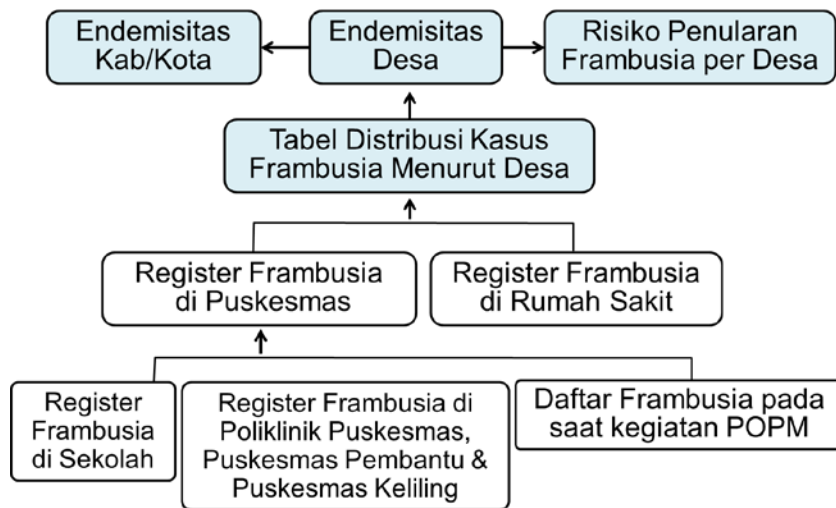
Endemisitas Kab/Kota

Endemisitas Desa

Risiko Penularan Frambusia per Desa

Tabel Distribusi Kasus Frambusia Menurut Desa

Register Frambusia di Puskesmas

Register Frambusia di Rumah Sakit

Register Frambusia di Sekolah

Register Frambusia di Poliklinik Puskesmas, Puskesmas Pembantu & Puskesmas Keliling

Daftar Frambusia pada saat kegiatan POPM